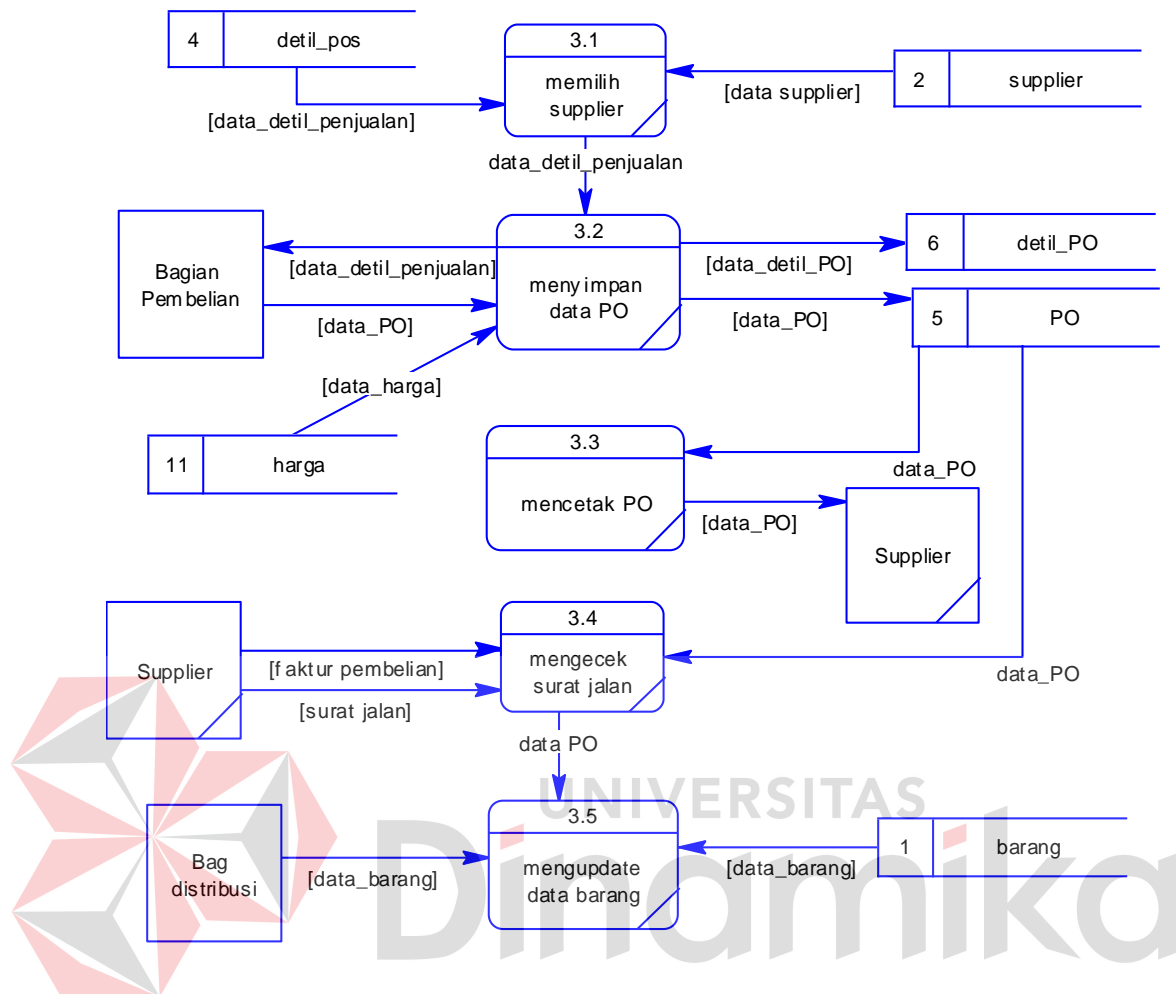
4 detil_pos

3.1
memilih supplier

2 supplier

[data supplier]

[data_detil_penjualan]

data_detil_penjualan

Bagian Pembelian

[data_detil_penjualan]

[data_PO]

3.2
menyimpan data PO

6 detil_PO

[data_detil_PO]

[data_PO]

5 PO

[data_harga]

11 harga

3.3
mencetak PO

data_PO

[data_PO]

Supplier

Supplier

[faktur pembelian]

[surat jalan]

3.4
mengecek surat jalan

data_PO

data PO

3.5
mengupdate data barang

Bag distribusi

[data_barang]

[data_barang]

1 barang

UNIVERSITAS
Dinamika